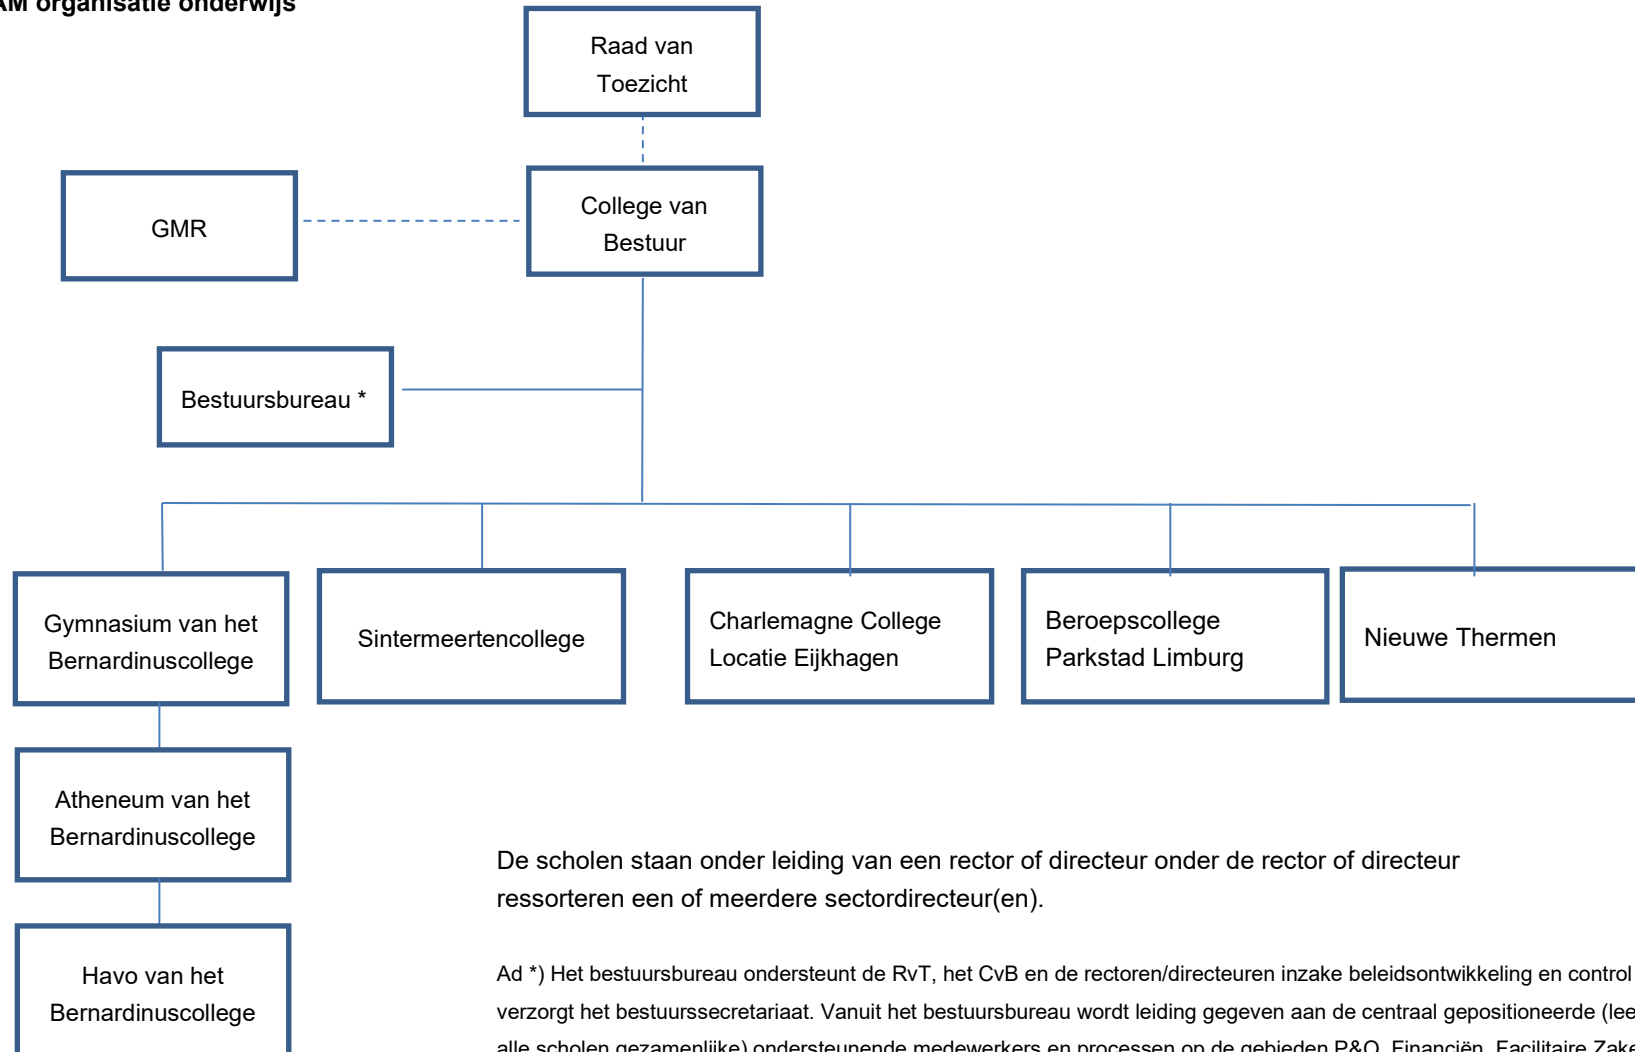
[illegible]M organisatie onderwijs

Raad van Toezicht

GMR

College van Bestuur

Bestuursbureau *

Gymnasium van het Bernardinuscollege

Sintermeertencollege

Charlemagne College Locatie Eijkhagen

Beroepscollege Parkstad Limburg

Nieuwe Thermen

Atheneum van het Bernardinuscollege

Havo van het Bernardinuscollege

De scholen staan onder leiding van een rector of directeur onder de rector of directeur ressorteren een of meerdere sectordirecteur(en).

Ad *) Het bestuursbureau ondersteunt de RvT, het CvB en de rectoren/directeuren inzake beleidsontwikkeling en control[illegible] verzorgt het bestuurssecretariaat. Vanuit het bestuursbureau wordt leiding gegeven aan de centraal gepositioneerde (lee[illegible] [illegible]